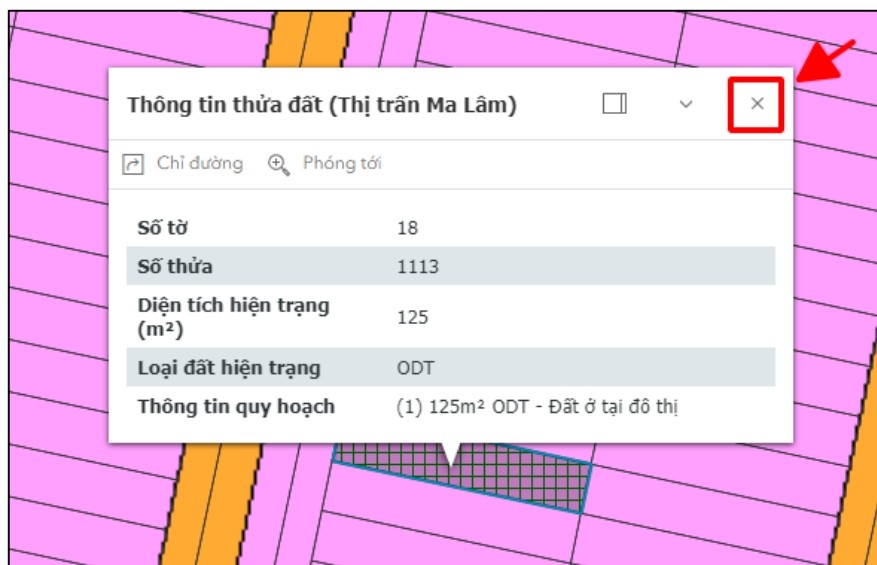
Thông tin thửa đất (Thị trấn Ma Lâm)

×

Chỉ đường  Phóng tới

| | |
|---|---|
| Số tờ | 18 |
| Số thửa | 1113 |
| Diện tích hiện trạng (m²) | 125 |
| Loại đất hiện trạng | ODT |
| Thông tin quy hoạch | (1) 125m² ODT - Đất ở tại đô thị |